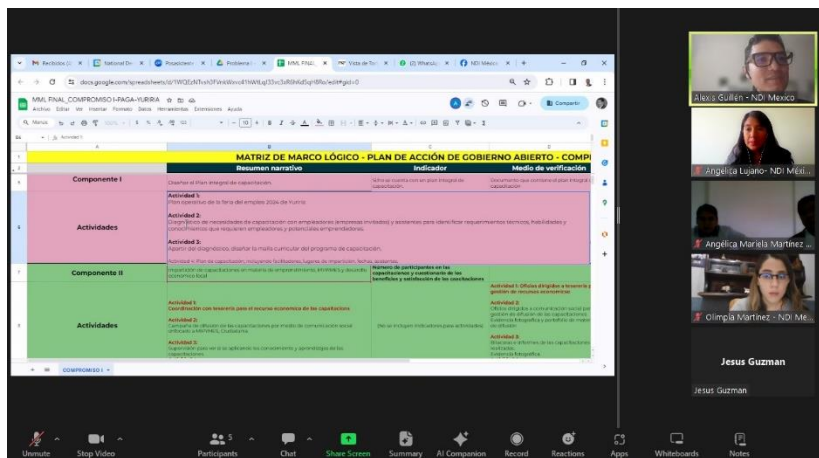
MML FINAL_COMPROMISO I-PAGA-YURIRIA

Archivo Editar Ver Insertar Formato Datos Herramientas Extensiones Ayuda

Compartir

MATRIZ DE MARCO LÓGICO - PLAN DE ACCIÓN DE GOBIERNO ABIERTO - COMP

| | Resumen narrativo | Indicador | Medio de verificación |
|---|---|---|---|
| Componente I | Diseñar el Plan integral de capacitación. | Sí/no se cuenta con un plan integral de capacitación. | Documento que contenga el plan integral de capacitación |
| Actividades | Actividad 1: Plan operativo de la feria del empleo 2024 de Yuriria. Actividad 2: Diagnóstico de necesidades de capacitación con empleadores (empresas invitadas) y asistentes para identificar requerimientos técnicos, habilidades y conocimientos que requieren empleadores y potenciales emprendedores. Actividad 3: A partir del diagnóstico, diseñar la malla curricular del programa de capacitación. | | |
| Componente II | Impartición de capacitaciones en materia de emprendimiento, MYPIMES y desarrollo económico local | Número de participantes en las capacitaciones y cuestionario de los beneficios y satisfacción de las capacitaciones | |
| Actividades | Actividad 1: Coordinación con Inoverin para el recurso económico de las capacitaciones. Actividad 2: Campaña de difusión de las capacitaciones por medio de comunicación social utilizado a MIPYMES, Ocatoalima. Actividad 3: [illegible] | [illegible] | Actividad 1: Oficios dirigidos a Inoverin y gestión de recursos económicos. Actividad 2: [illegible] Actividad 3: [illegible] |

COMPROMISO I

Alexis Guillén - NDI México
Angélica Lujano- NDI Méxi...
Angélica Mariela Martinez ...
Olimpia Martínez - NDI Me...
Jesus Guzman
Jesus Guzman

Unmute Stop Video Participants 5 Chat Share Screen Summary AI Companion Record Reactions Apps Whiteboards Notes